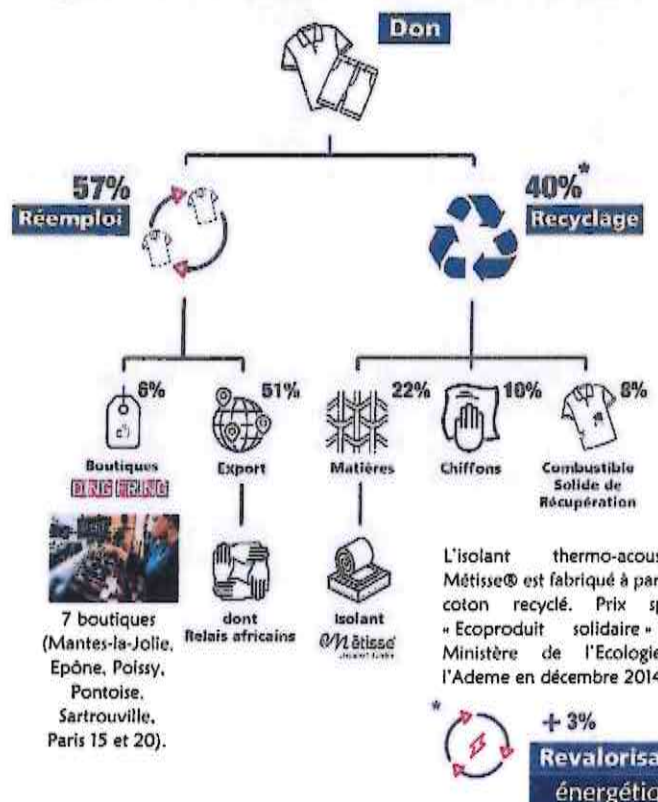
Don

57%
Réemploi

40%*
Recyclage

6%
Boutiques
DING FRING

51%
Export

22%
Matières

10%
Chiffons

8%
Combustible Solide de Récupération

7 boutiques (Mantes-la-Jolie, Epône, Poissy, Pontoise, Sartrouville, Paris 15 et 20).

dont Relais africains

Isolant
Métisse

L'isolant thermo-acous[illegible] Métisse® est fabriqué à par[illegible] coton recyclé. Prix sp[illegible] « Ecoproduit solidaire » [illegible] Ministère de l'Ecologie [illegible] l'Ademe en décembre 2014

*
+ 3%
Revalorisa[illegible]
énergétiq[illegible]